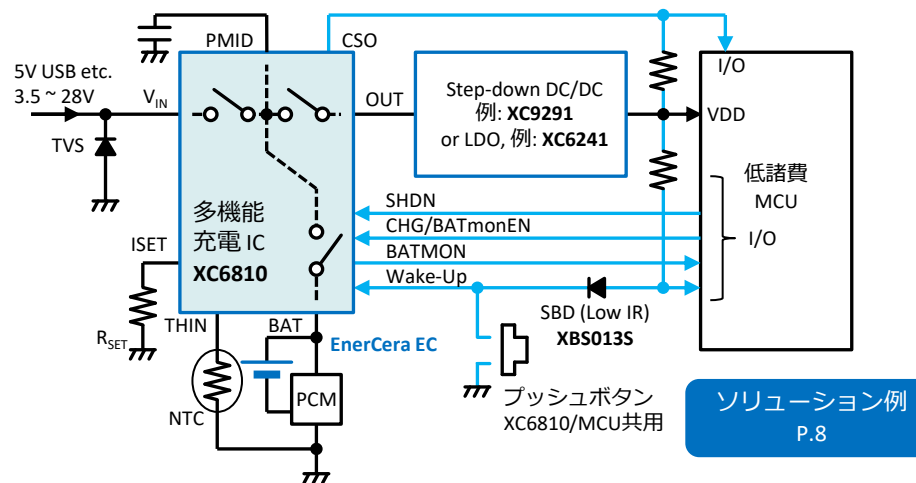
PMID
CSO
5V USB etc.
3.5 ~ 28V
$V_{IN}$
TVS
OUT
Step-down DC/DC
例: **XC9291**
or LDO, 例: **XC6241**
I/O
VDD
低諸費
MCU
I/O
多機能
充電 IC
**XC6810**
ISET
$R_{SET}$
SHDN
CHG/BATmonEN
BATMON
Wake-Up
SBD (Low IR)
**XBS013S**
THIN
BAT
EnerCera EC
NTC
PCM
プッシュボタン
XC6810/MCU共用
ソリューション例
P.8